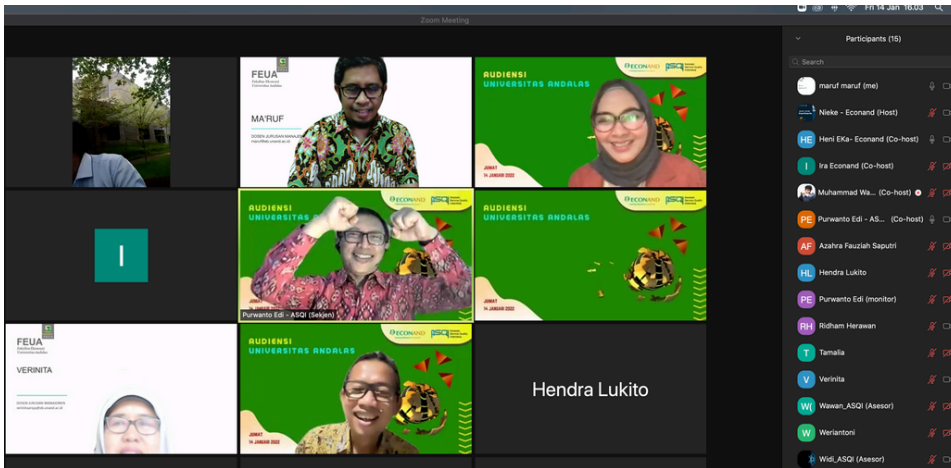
Fri 14 Jan 16.03

Zoom Meeting

FEUA
Fakultas Ekonomi Universitas Andalas

MA'RUF

DOSEN JURUSAN MANAJEMEN

AUDIENSI
UNIVERSITAS ANDALAS

ECONAND

ASQI

JUMAT
14 JANUARI 2022

I

AUDIENSI
UNIVERSITAS A

ECONAND

Purwanto Edi - ASQI (Sekjen)

AUDIENSI
UNIVERSITAS ANDALAS

ECONAND

ASQI

JUMAT
14 JANUARI 2022

FEUA
Fakultas Ekonomi Universitas Andalas

VERINITA

DOSEN JURUSAN MANAJEMEN

AUDIENSI
UNIVERSITAS ANDALAS

ECONAND

ASQI

JUMAT
14 JANUARI 2022

Hendra Lukito

Participants (15)

Search

maruf maruf (me)
Nieke - Econand (Host)
Heni EKa- Econand (Co-host)
Ira Econand (Co-host)
Muhammad Wa... (Co-host)
Purwanto Edi - AS... (Co-host)
Azahra Fauziah Saputri
Hendra Lukito
Purwanto Edi (monitor)
Ridham Herawan
Tamalia
Verinita
Wawan_ASQI (Asesor)
Weriantoni
Widi_ASQI (Asesor)